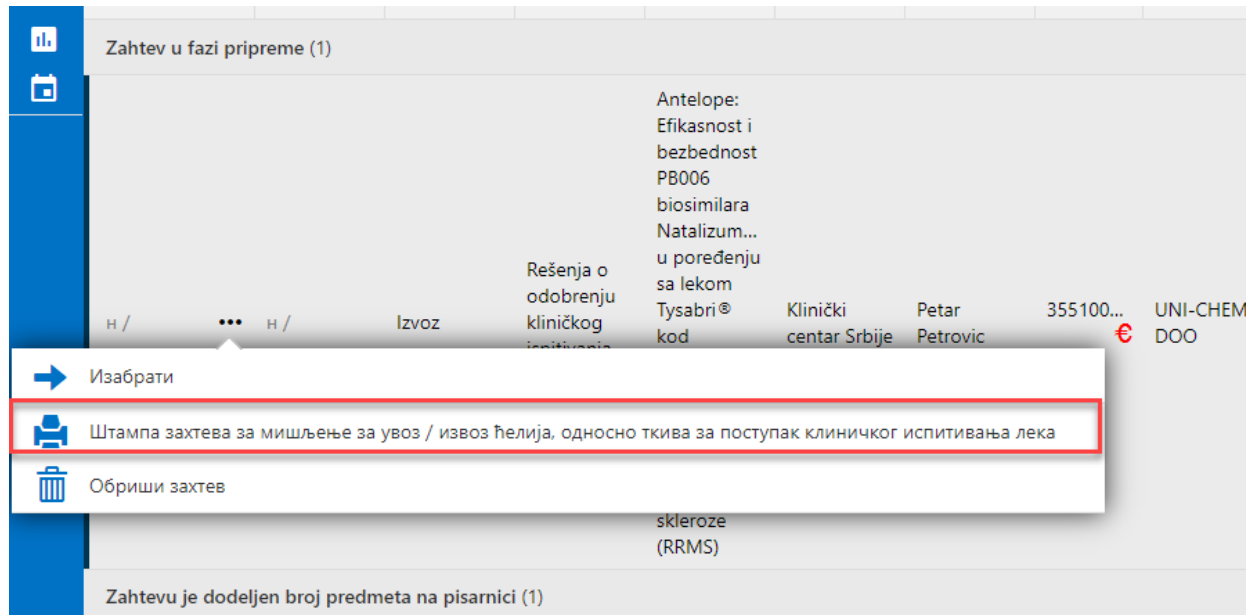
Zahtev u fazi pripreme (1)

н / ••• н / Izvoz Rešenja o odobrenju kliničkog ispitivanja Antelope: Efikasnost i bezbednost PB006 biosimilara Natalizum... u poređenju sa lekom Tysabri® kod Klinički centar Srbije Petar Petrovic 355100... € UNI-CHEM DOO

Изабрати

Штампа захтева за мишљење за увоз / извоз ћелија, односно ткива за поступак клиничког испитивања лека

Обриши захтев

skleroze (RRMS)

Zahtevu je dodeljen broj predmeta na pisarnici (1)